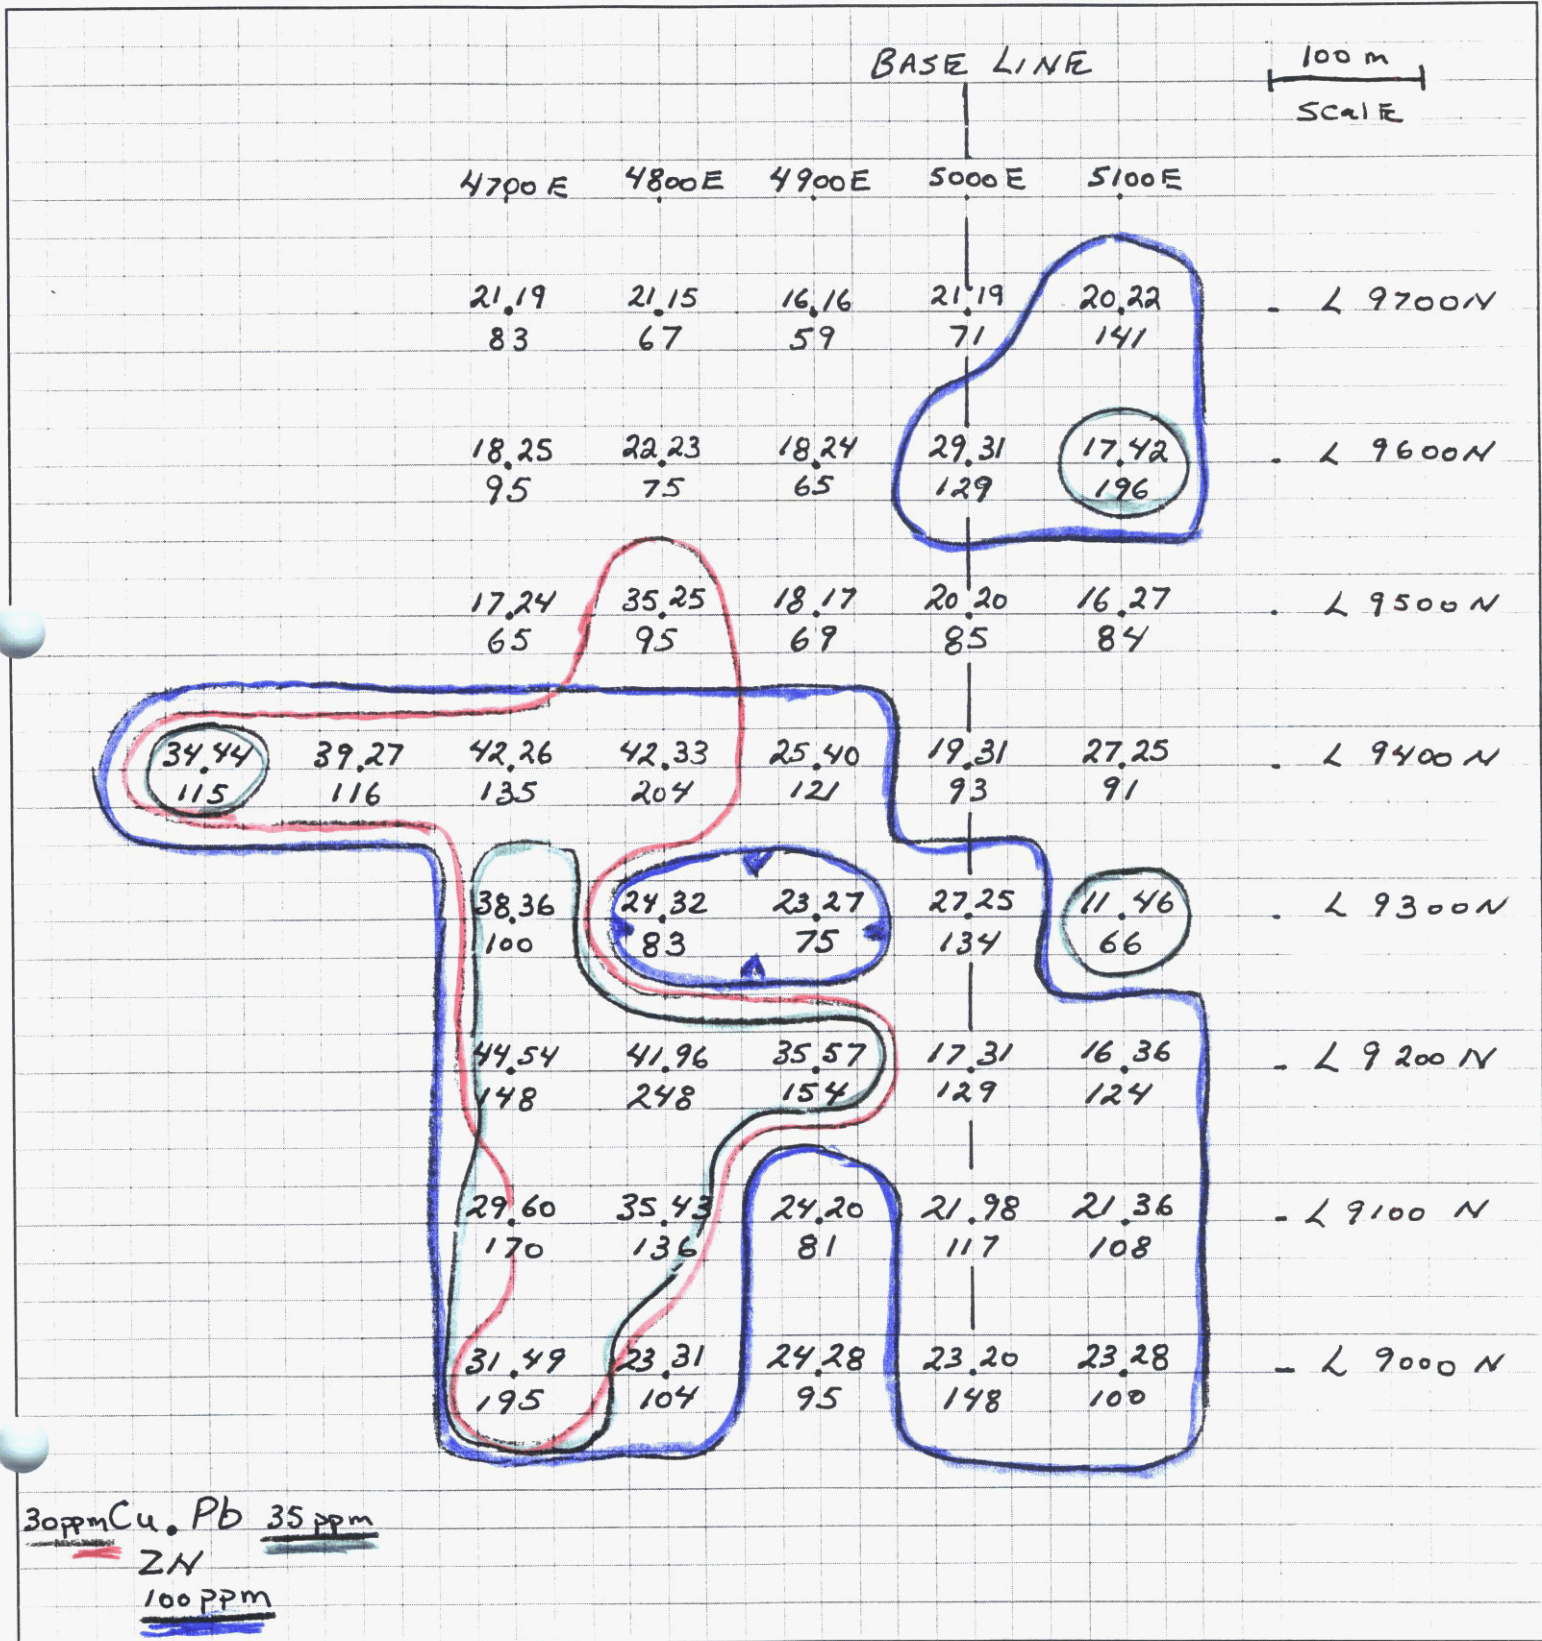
BASE LINE

100 m

ScalE

4700 E 4800E 4900E 5000E 5100E

| | | | | | | |
|---|---|---|---|---|---|---|
| | | 21 19<br>83 | 21 15<br>67 | 16 16<br>59 | 21 19<br>71 | 20 22<br>141 | L 9700N |
| | | 18 25<br>95 | 22 23<br>75 | 18 24<br>65 | 29 31<br>129 | 17 42<br>196 | L 9600N |
| | | 17 24<br>65 | 35 25<br>95 | 18 17<br>69 | 20 20<br>85 | 16 27<br>84 | L 9500N |
| 34 44<br>115 | 39 27<br>116 | 42 26<br>135 | 42 33<br>204 | 25 40<br>121 | 19 31<br>93 | 27 25<br>91 | L 9400N |
| | | 38 36<br>100 | 24 32<br>83 | 23 27<br>75 | 27 25<br>134 | 11 46<br>66 | L 9300N |
| | | 44 54<br>148 | 41 96<br>248 | 35 57<br>154 | 17 31<br>129 | 16 36<br>124 | L 9200N |
| | | 29 60<br>170 | 35 43<br>136 | 24 20<br>81 | 21 98<br>117 | 21 36<br>108 | L 9100N |
| | | 31 49<br>195 | 23 31<br>104 | 24 28<br>95 | 23 20<br>148 | 23 28<br>100 | L 9000N |

30ppmCu. Pb 35ppm
ZN
100PPM